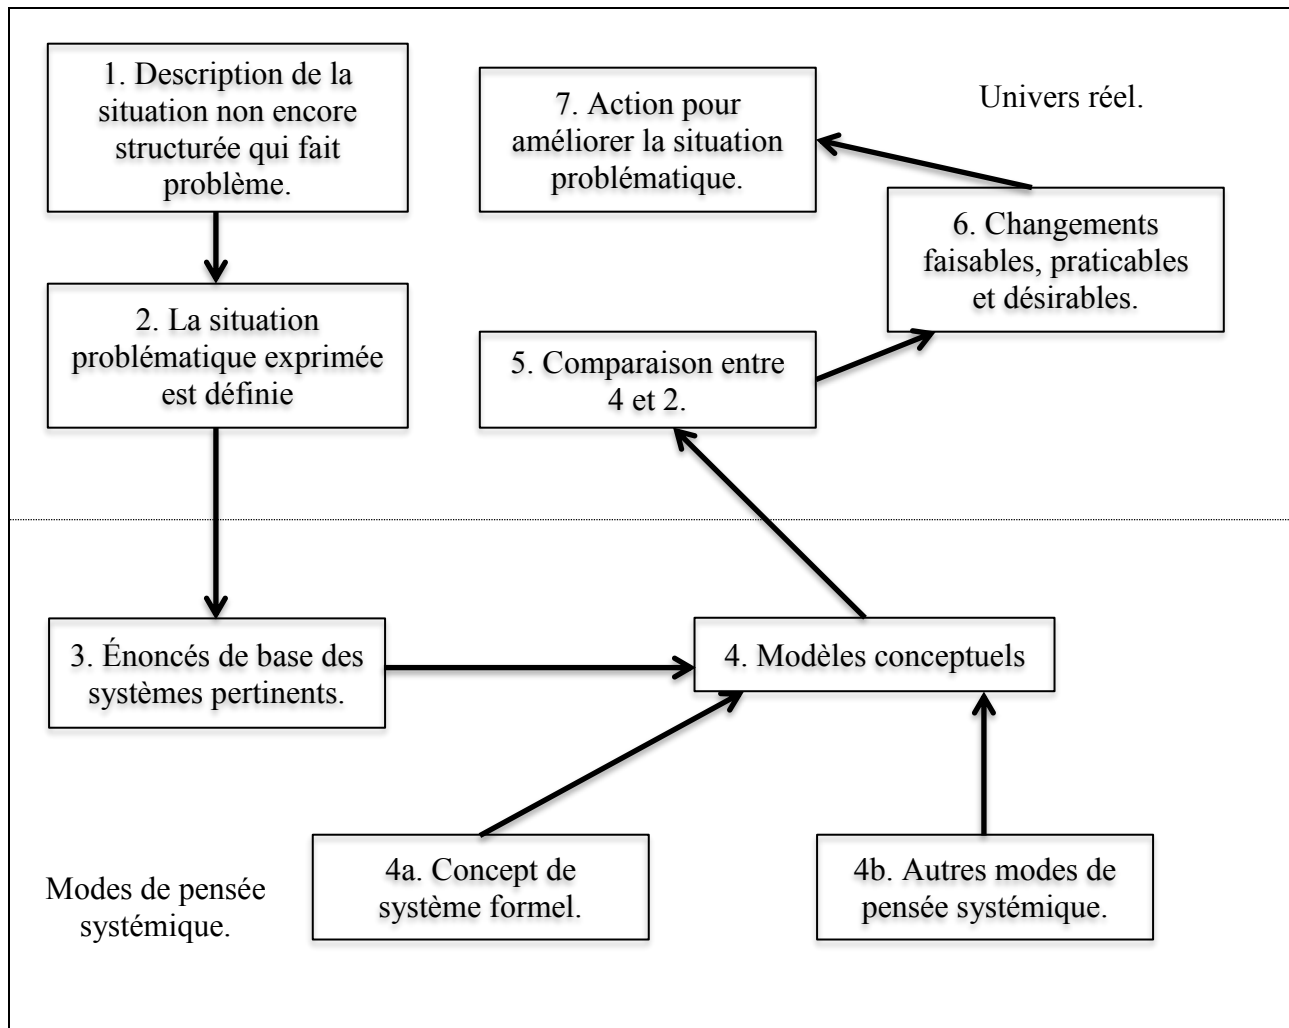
1. Description de la situation non encore structurée qui fait problème.

7. Action pour améliorer la situation problématique.

Univers réel.

6. Changements faisables, praticables et désirables.

2. La situation problématique exprimée est définie

5. Comparaison entre 4 et 2.

3. Énoncés de base des systèmes pertinents.

4. Modèles conceptuels

4a. Concept de système formel.

4b. Autres modes de pensée systémique.

Modes de pensée systémique.